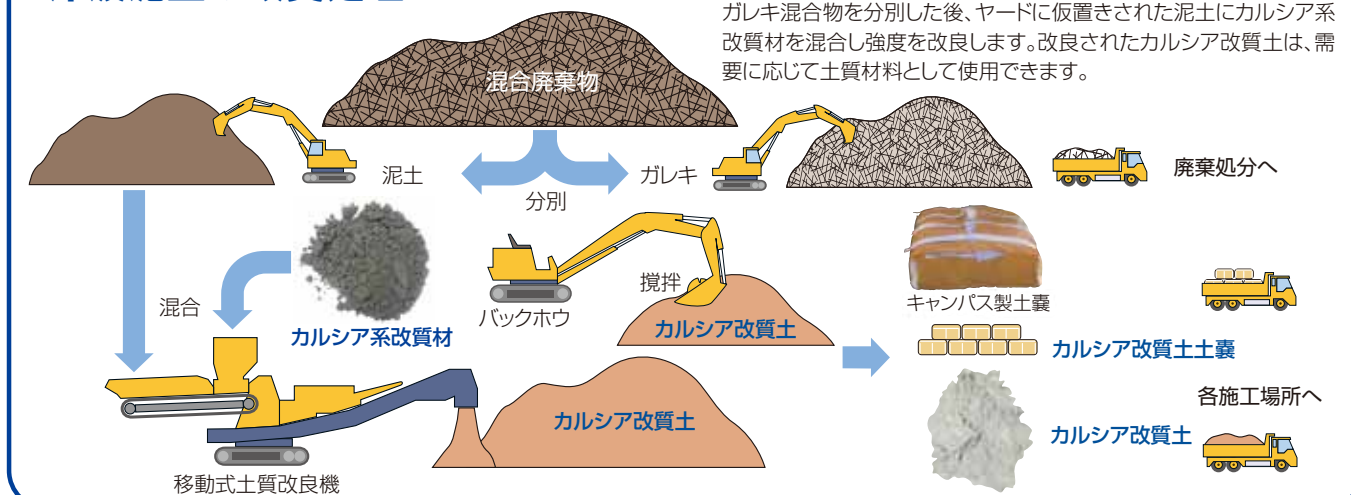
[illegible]

ガレキ混合物を分別した後、ヤードに仮置きされた泥土にカルシア系改質材を混合し強度を改良します。改良されたカルシア改質土は、需要に応じて土質材料として使用できます。

混合廃棄物

泥土

分別

ガレキ

廃棄処分へ

混合

カルシア系改質材

バックホウ

攪拌

カルシア改質土

キャンパス製土嚢

カルシア改質土土嚢

各施工場所へ

カルシア改質土

カルシア改質土

移動式土質改良機